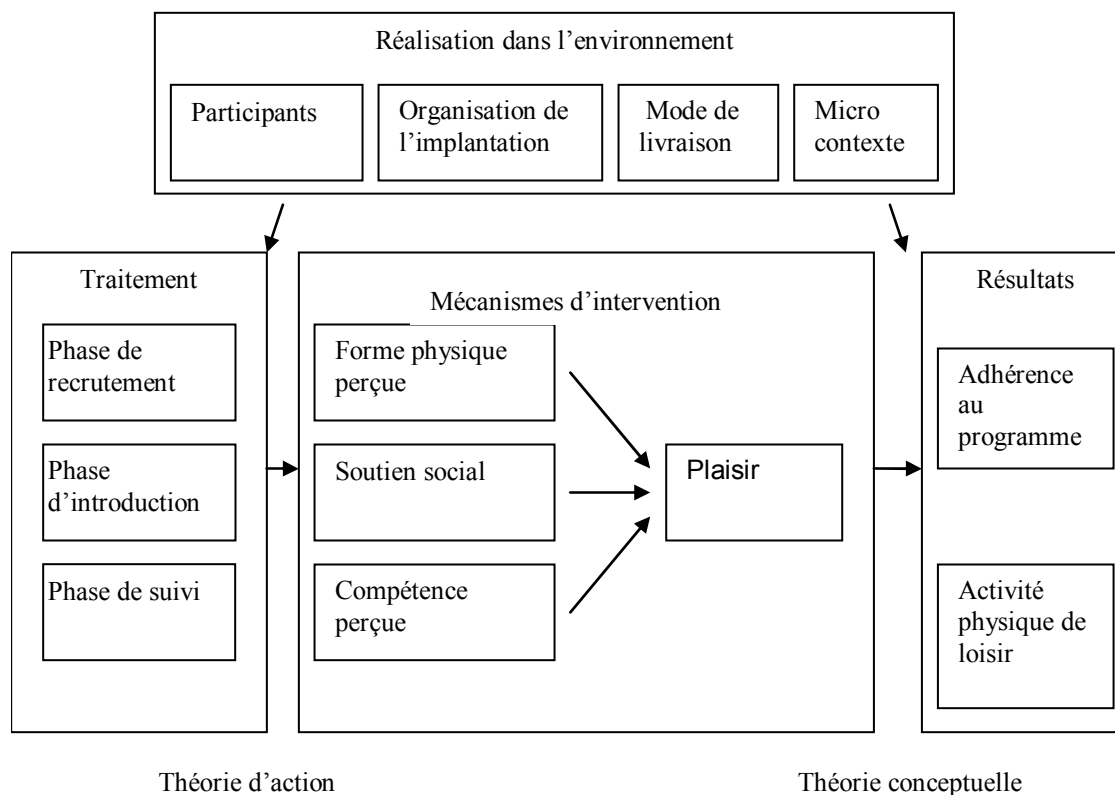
Réalisation dans l’environnement

Participants

Organisation de l’implantation

Mode de livraison

Micro contexte

Traitement

Phase de recrutement

Phase d’introduction

Phase de suivi

Mécanismes d’intervention

Forme physique perçue

Soutien social

Compétence perçue

Plaisir

Résultats

Adhérence au programme

Activité physique de loisir

Théorie d’action

Théorie conceptuelle